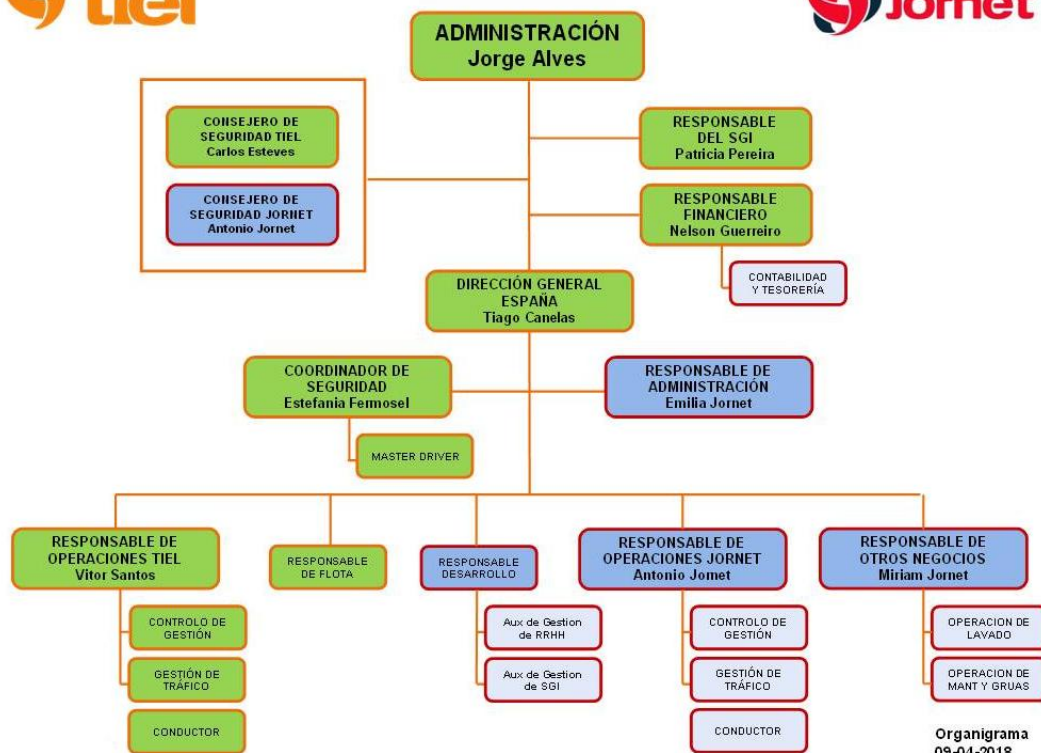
tiel

Jornet

ADMINISTRACIÓN
Jorge Alves

CONSEJERO DE SEGURIDAD TIEL
Carlos Esteves

CONSEJERO DE SEGURIDAD JORNET
Antonio Jornet

RESPONSABLE DEL SGI
Patricia Pereira

RESPONSABLE FINANCIERO
Nelson Guerreiro

CONTABILIDAD Y TESORERÍA

DIRECCIÓN GENERAL ESPAÑA
Tiago Canelas

COORDINADOR DE SEGURIDAD
Estefania Fermosel

MASTER DRIVER

RESPONSABLE DE ADMINISTRACIÓN
Emilia Jornet

RESPONSABLE DE OPERACIONES TIEL
Vitor Santos

CONTROLO DE GESTIÓN

GESTIÓN DE TRÁFICO

CONDUCTOR

RESPONSABLE DE FLOTA

RESPONSABLE DESARROLLO

Aux de Gestion de RRHH

Aux de Gestion de SGI

RESPONSABLE DE OPERACIONES JORNET
Antonio Jomet

CONTROLO DE GESTIÓN

GESTIÓN DE TRÁFICO

CONDUCTOR

RESPONSABLE DE OTROS NEGOCIOS
Miriam Jornet

OPERACION DE LAVADO

OPERACION DE MANT Y GRUAS

Organigrama
09-04-2018